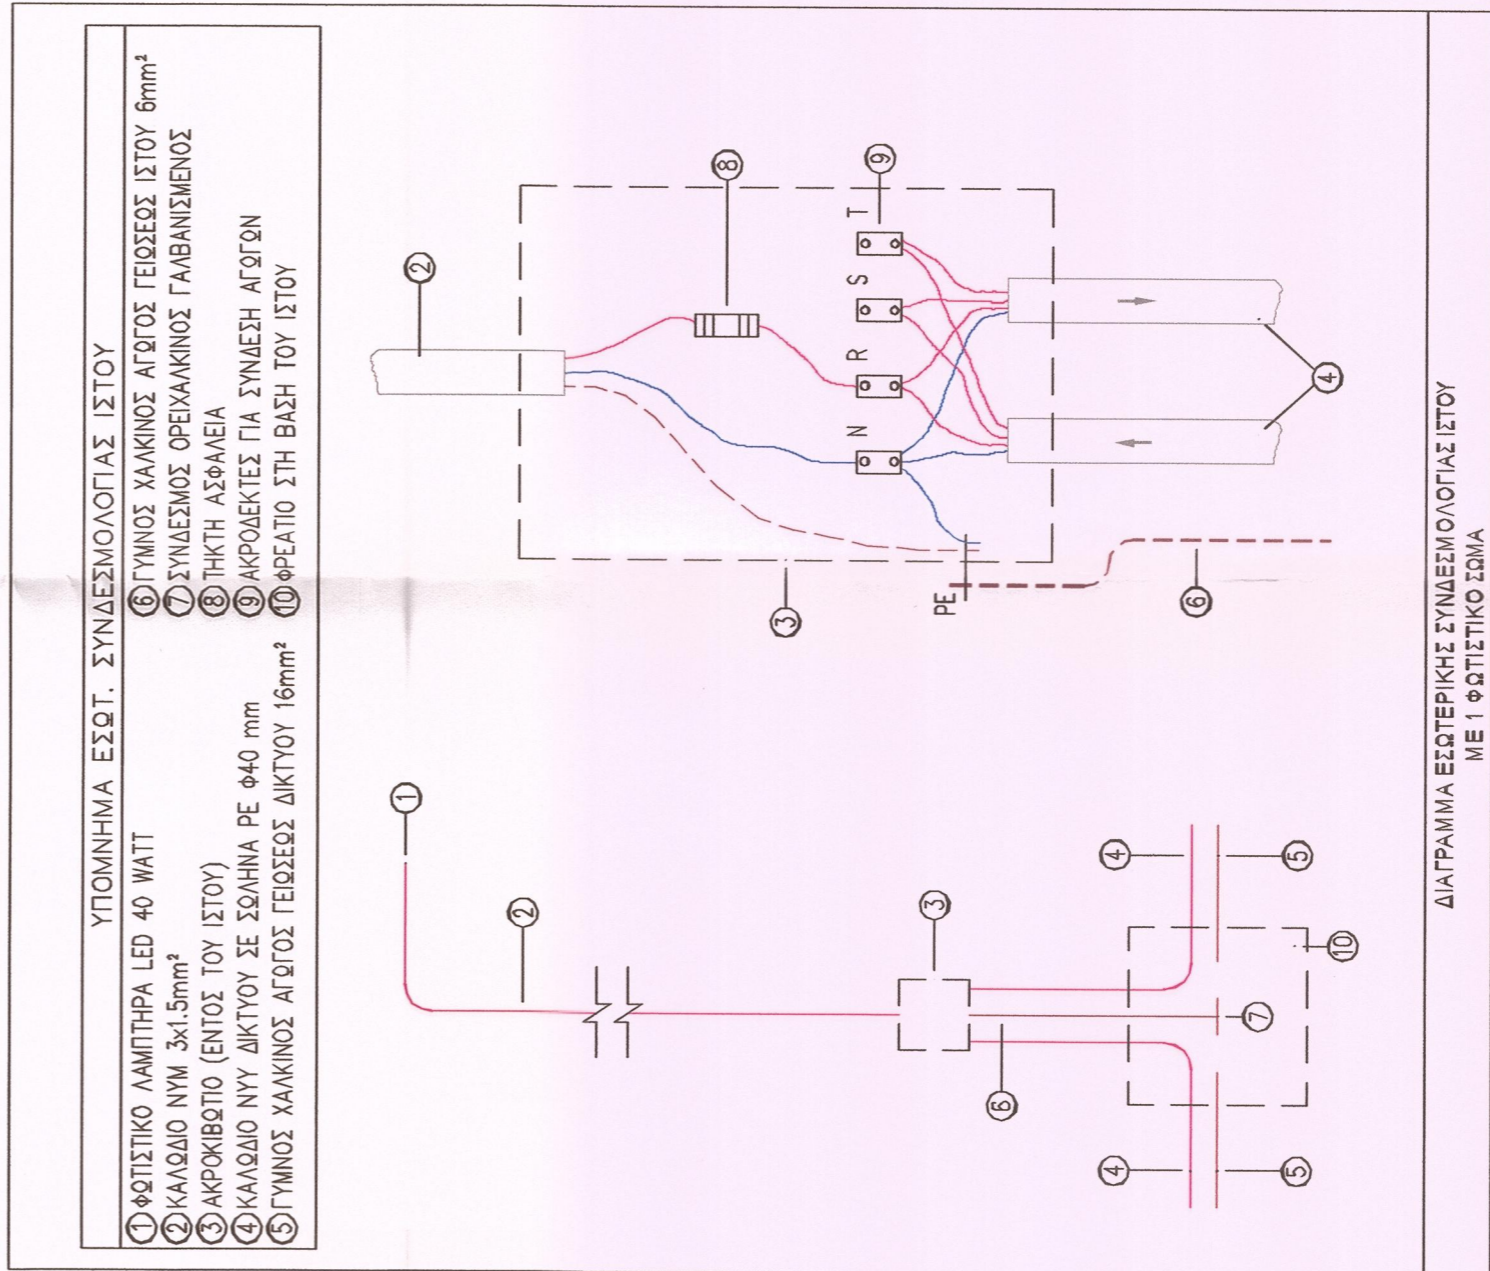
ΥΠΟΜΝΗΜΑ ΕΣΩΤ. ΣΥΝΔΕΣΜΟΛΟΓΙΑΣ ΙΣΤΟΥ

① ΦΩΤΙΣΤΙΚΟ ΛΑΜΠΤΗΡΑ LED 40 WATT
② ΚΑΛΩΔΙΟ ΝΥΜ 3x1.5mm²
③ ΑΚΡΟΚΙΒΩΤΙΟ (ΕΝΤΟΣ ΤΟΥ ΙΣΤΟΥ)
④ ΚΑΛΩΔΙΟ ΝΥΥ ΔΙΚΤΥΟΥ ΣΕ ΣΩΛΗΝΑ PE φ40 mm
⑤ ΓΥΜΝΟΣ ΧΑΛΚΙΝΟΣ ΑΓΩΓΟΣ ΓΕΙΩΣΕΩΣ ΔΙΚΤΥΟΥ 16mm²
⑥ ΓΥΜΝΟΣ ΧΑΛΚΙΝΟΣ ΑΓΩΓΟΣ ΓΕΙΩΣΕΩΣ ΙΣΤΟΥ 6mm²
⑦ ΣΥΝΔΕΣΜΟΣ ΟΡΕΙΧΑΛΚΙΝΟΣ ΓΑΛΒΑΝΙΣΜΕΝΟΣ
⑧ ΤΗΚΤΗ ΑΣΦΑΛΕΙΑ
⑨ ΑΚΡΟΔΕΚΤΕΣ ΓΙΑ ΣΥΝΔΕΣΗ ΑΓΩΓΩΝ
⑩ ΦΡΕΑΤΙΟ ΣΤΗ ΒΑΣΗ ΤΟΥ ΙΣΤΟΥ

①
②
③
④
⑤
⑥
⑦
⑩
④
⑤

②
⑧
⑨
N
R
S
T
④
PE
③
⑥

ΔΙΑΓΡΑΜΜΑ ΕΣΩΤΕΡΙΚΗΣ ΣΥΝΔΕΣΜΟΛΟΓΙΑΣ ΙΣΤΟΥ
ΜΕ 1 ΦΩΤΙΣΤΙΚΟ ΣΩΜΑ